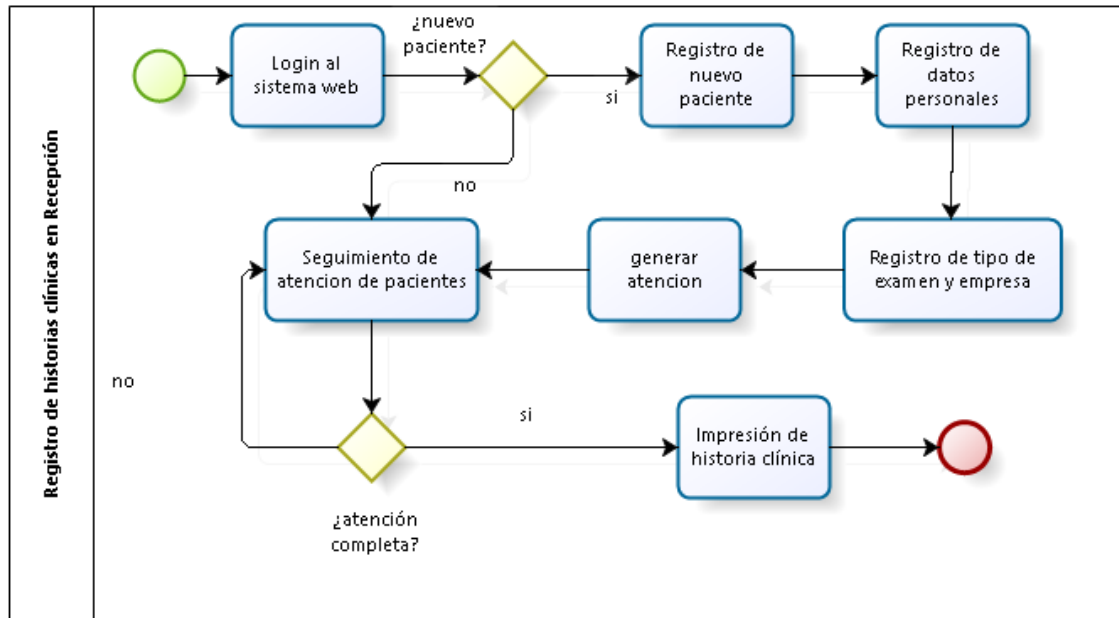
Registro de historias clínicas en Recepción

Login al sistema web

¿nuevo paciente?

si

Registro de nuevo paciente

Registro de datos personales

no

Seguimiento de atencion de pacientes

generar atencion

Registro de tipo de examen y empresa

no

si

Impresión de historia clínica

¿atención completa?